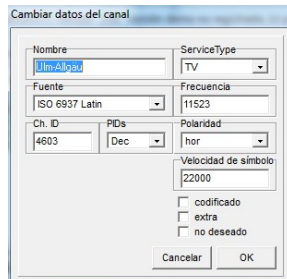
Cambiar datos del canal

Nombre
Ulm-Allgau

ServiceType
TV

Fuente
ISO 6937 Latin

Frecuencia
11523

Ch. ID
4603

PIDs
Dec

Polaridad
hor

Velocidad de símbolo
22000

codificado
extra
no deseado

Cancelar
OK